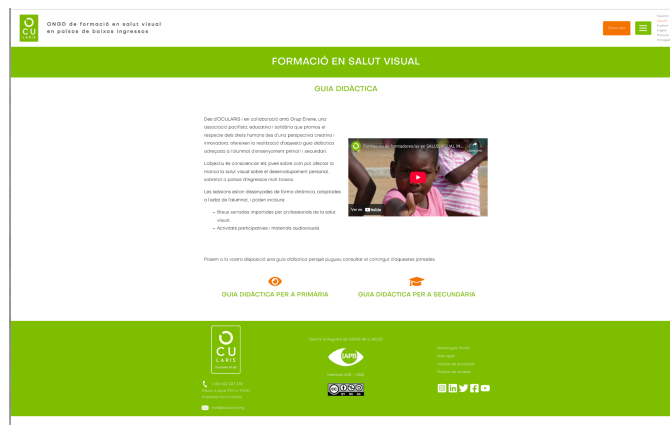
OCULARIS

ONGD de formació en salut visual en països de baixos ingressos

Col·labora

FORMACIÓ EN SALUT VISUAL

GUIA DIDÀCTICA

Des d'OCULARIS i en col·laboració amb Drap Enreire, una associació pacifista, educativa i solidària que promou el respecte dels drets humans des d'una perspectiva creativa i innovadora, oferirem la realització d'aquesta guia didàctica adreçada a l'alumnat d'ensenyament primari i secundari.

L'objectiu és conscienciar els joves sobre com pot afectar la manca de salut visual sobre el desenvolupament personal, sobretot a països d'ingressos molt baixos.

Les sessions estan dissenyades de forma dinàmica, adaptades a l'edat de l'alumnat, i poden incloure:

• Breus xerrades impartides per professionals de la salut visual.
• Activitats participatives i materials audiovisuals.

Veure en YouTube

Posem a la vostra disposició una guia didàctica perquè pugueu consultar el contingut d'aquestes primeres.

GUIA DIDÀCTICA PER A PRIMÀRIA

GUIA DIDÀCTICA PER A SECUNDÀRIA

OCULARIS

Inscrita al Registre de ONGD de la AECID

IAPB

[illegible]